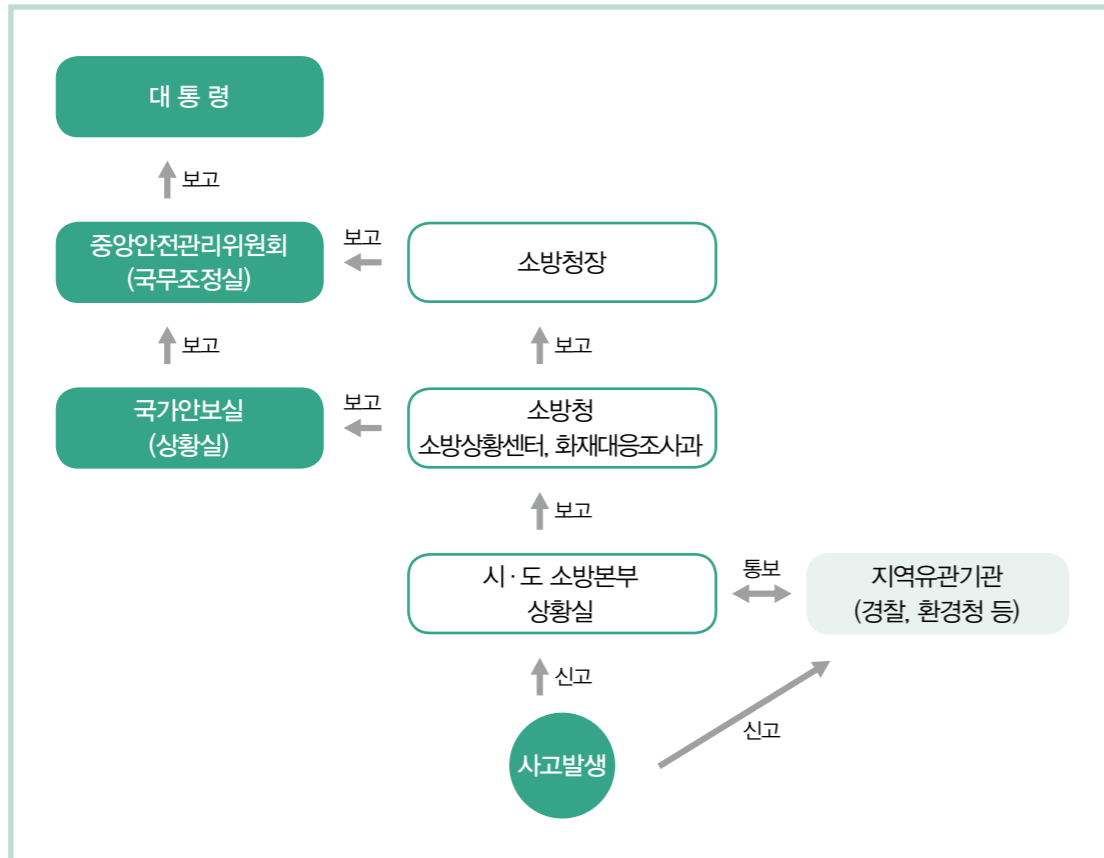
대 통 령

보고

중앙안전관리위원회
(국무조정실)

보고

소방청장

보고

보고

국가안보실
(상황실)

보고

소방청
소방상황센터, 화재대응조사과

보고

시 · 도 소방본부
상황실

통보

지역유관기관
(경찰, 환경청 등)

신고

신고

사고발생